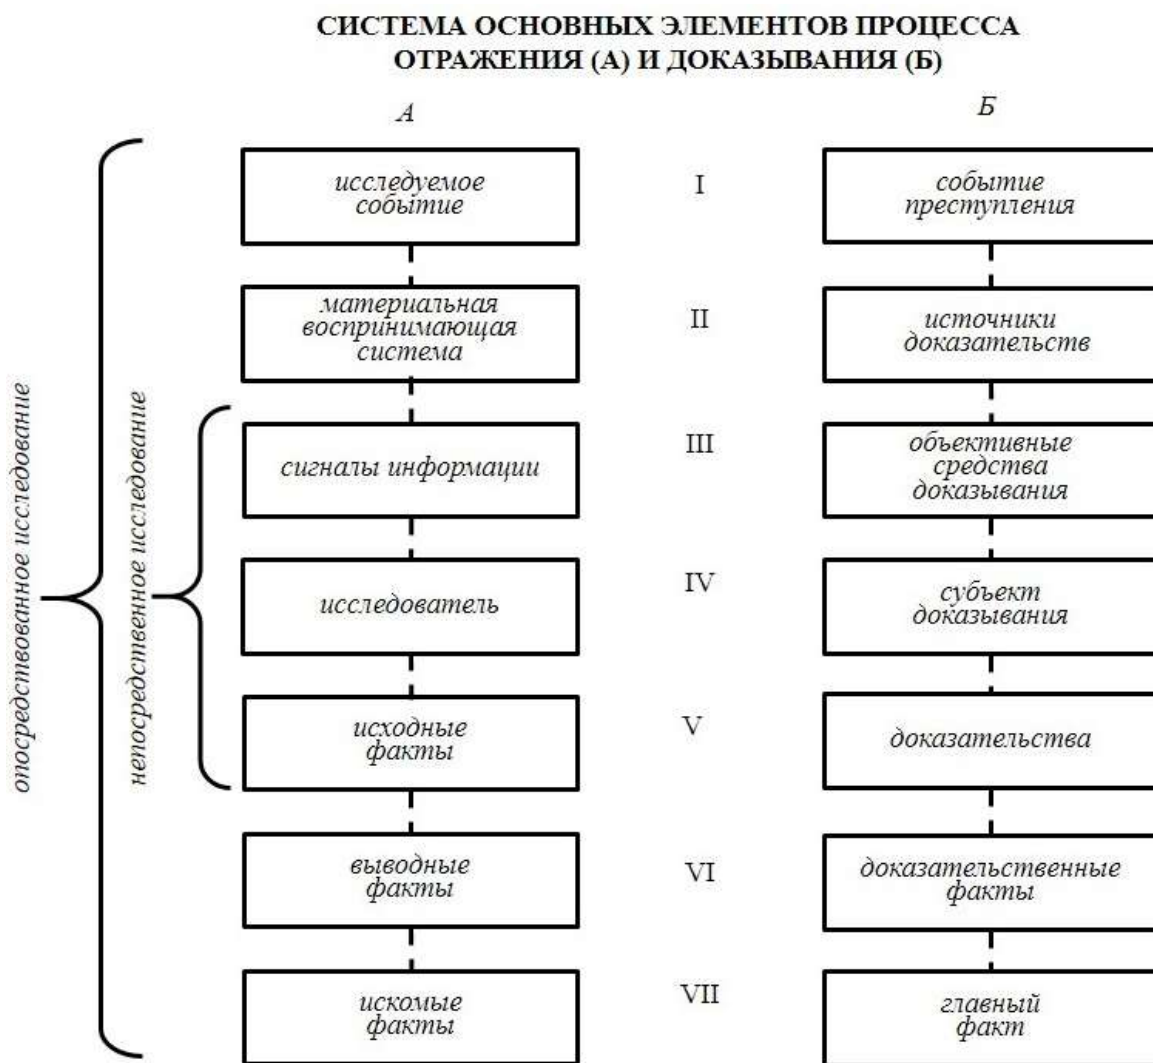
СИСТЕМА ОСНОВНЫХ ЭЛЕМЕНТОВ ПРОЦЕССА ОТРАЖЕНИЯ (А) И ДОКАЗЫВАНИЯ (Б)

А

Б

опосредствованное исследование

непосредственное исследование

исследуемое событие

I

событие преступления

материальная воспринимающая система

II

источники доказательств

сигналы информации

III

объективные средства доказывания

исследователь

IV

субъект доказывания

исходные факты

V

доказательства

выводные факты

VI

доказательственные факты

искомые факты

VII

главный факт